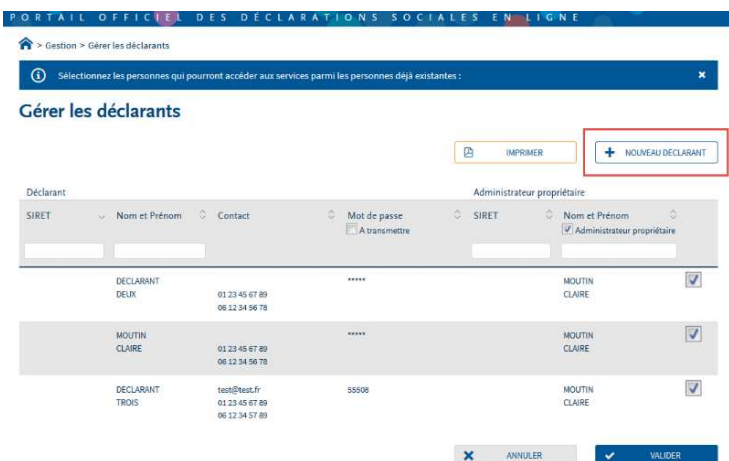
PORTAIL OFFICIEL DES DÉCLARATIONS SOCIALES EN LIGNE

> Gestion > Gérer les déclarants

Sélectionnez les personnes qui pourront accéder aux services parmi les personnes déjà existantes :

Gérer les déclarants

IMPRIMER

NOUVEAU DÉCLARANT

Déclarant

Administrateur propriétaire

| SIRET | Nom et Prénom | Contact | Mot de passe A transmettre | SIRET | Nom et Prénom Administrateur propriétaire |
|---|---|---|---|---|---|
| | DECLARANT DEUX | 01 23 45 67 89 06 12 34 56 78 | ***** | | MOUTIN CLAIRE |
| | MOUTIN CLAIRE | 01 23 45 67 89 06 12 34 56 78 | ***** | | MOUTIN CLAIRE |
| | DECLARANT TROIS | test@test.fr 01 23 45 67 89 06 12 34 57 89 | 55508 | | MOUTIN CLAIRE |

ANNULER

VALIDER